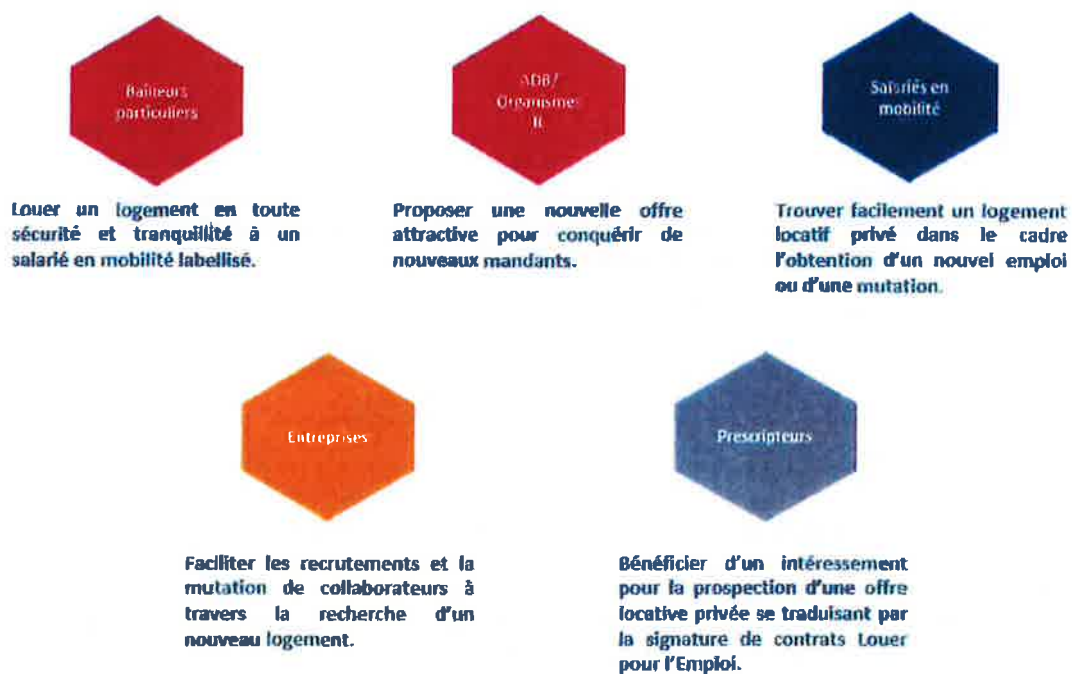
Bailleurs particuliers

Louer un logement en toute sécurité et tranquillité à un salarié en mobilité labellisé.

ADB/ Organisme IL

Proposer une nouvelle offre attractive pour conquérir de nouveaux mandants.

Salariés en mobilité

Trouver facilement un logement locatif privé dans le cadre l'obtention d'un nouvel emploi ou d'une mutation.

Entreprises

Faciliter les recrutements et la mutation de collaborateurs à travers la recherche d'un nouveau logement.

Prescripteurs

Bénéficier d'un intéressement pour la prospection d'une offre locative privée se traduisant par la signature de contrats Louer pour l'Emploi.